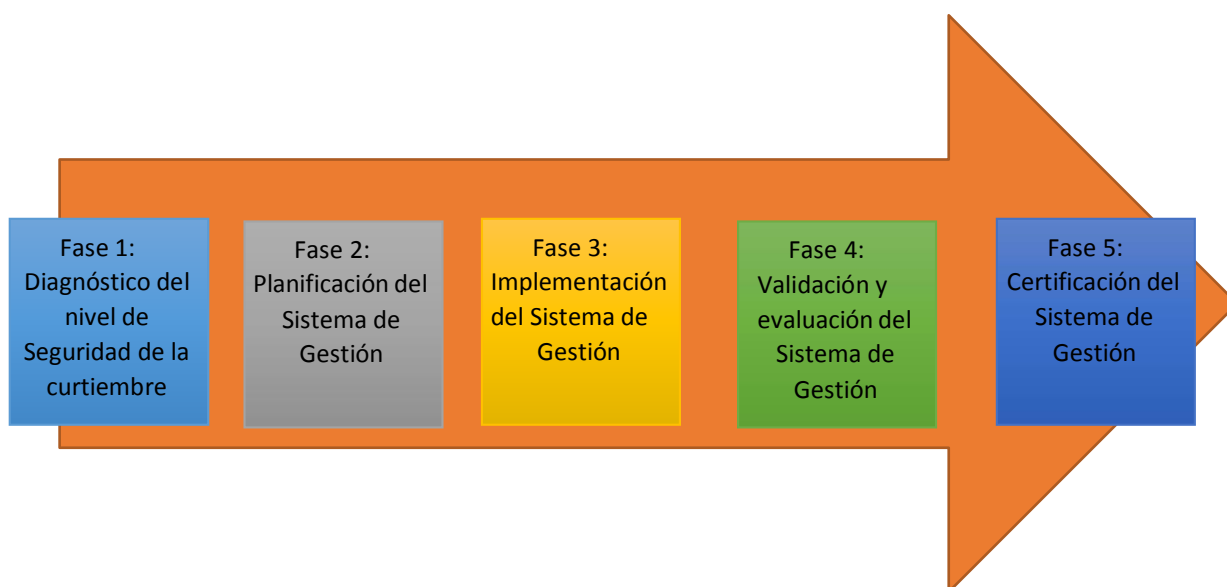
Fase 1: Diagnóstico del nivel de Seguridad de la curtiembre

Fase 2: Planificación del Sistema de Gestión

Fase 3: Implementación del Sistema de Gestión

Fase 4: Validación y evaluación del Sistema de Gestión

Fase 5: Certificación del Sistema de Gestión